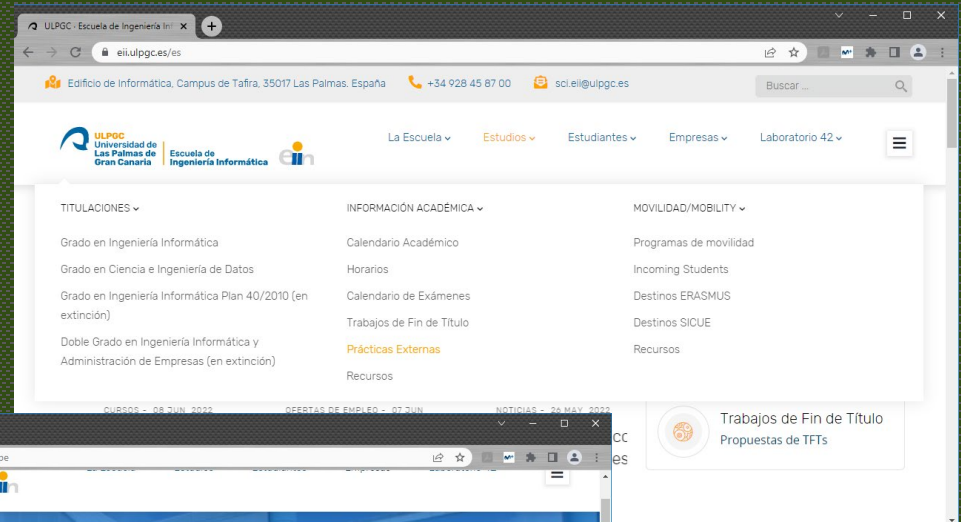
ULPGC - Escuela de Ingeniería Inf

eii.ulpgc.es/es

Edificio de Informática, Campus de Tafira, 35017 Las Palmas. España +34 928 45 87 00 sci.eii@ulpgc.es

Buscar ...

ULPGC Universidad de Las Palmas de Gran Canaria | Escuela de Ingeniería Informática eii

La Escuela Estudios Estudiantes Empresas Laboratorio 42

TITULACIONES

Grado en Ingeniería Informática

Grado en Ciencia e Ingeniería de Datos

Grado en Ingeniería Informática Plan 40/2010 (en extinción)

Doble Grado en Ingeniería Informática y Administración de Empresas (en extinción)

INFORMACIÓN ACADÉMICA

Calendario Académico

Horarios

Calendario de Exámenes

Trabajos de Fin de Título

Prácticas Externas

Recursos

MOVILIDAD/MOBILITY

Programas de movilidad

Incoming Students

Destinos ERASMUS

Destinos SICUE

Recursos

CURSOS - 08 JUN, 2022 OFERTAS DE EMPLEO - 07 JUN NOTICIAS - 26 MAY, 2022

Trabajos de Fin de Título

Propuestas de TFTs

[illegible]